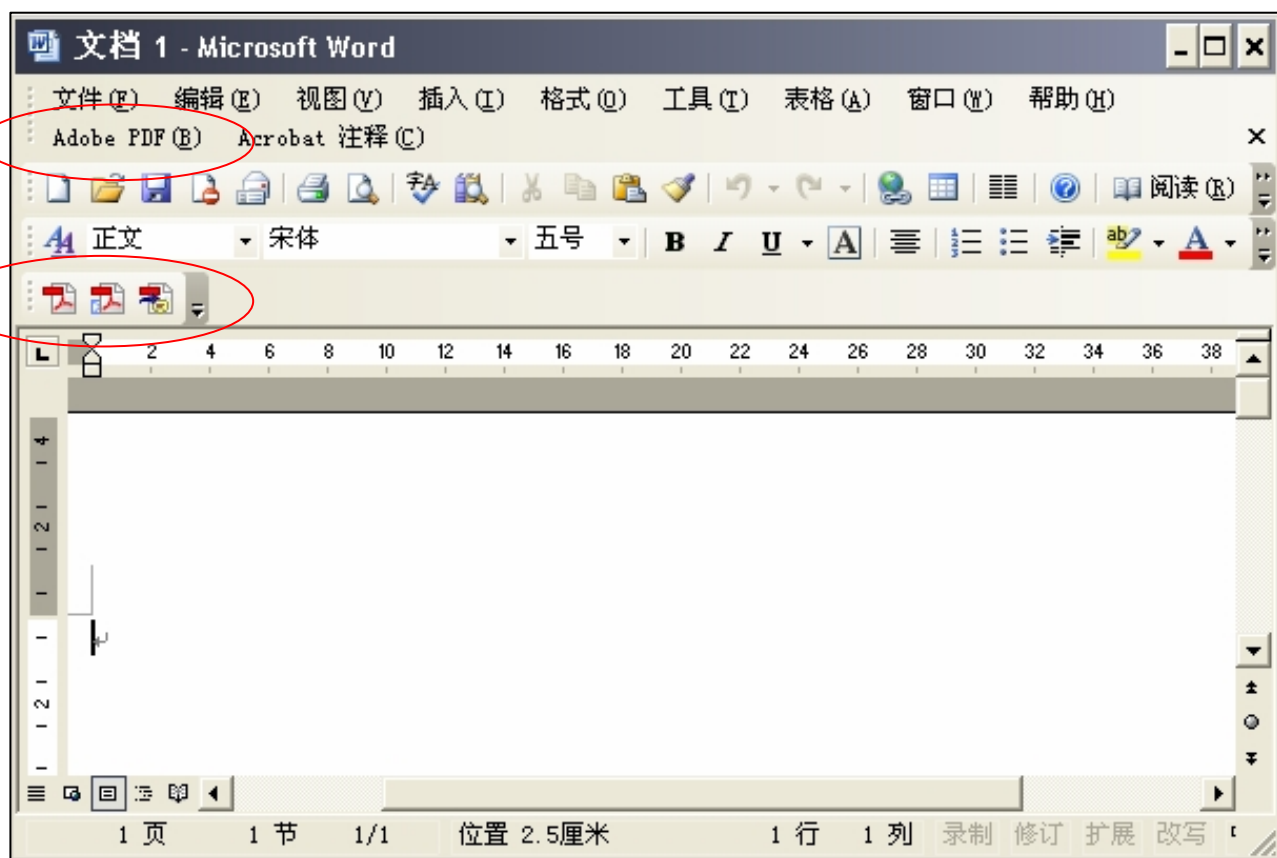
文档 1 - Microsoft Word

文件(F) 编辑(E) 视图(V) 插入(I) 格式(O) 工具(T) 表格(A) 窗口(W) 帮助(H)

Adobe PDF(B) Acrobat 注释(C)

阅读(R)

正文 宋体 五号 B I U A

2 4 6 8 10 12 14 16 18 20 22 24 26 28 30 32 34 36 38

4 2 2

1 页 1 节 1/1 位置 2.5厘米 1 行 1 列 录制 修订 扩展 改写